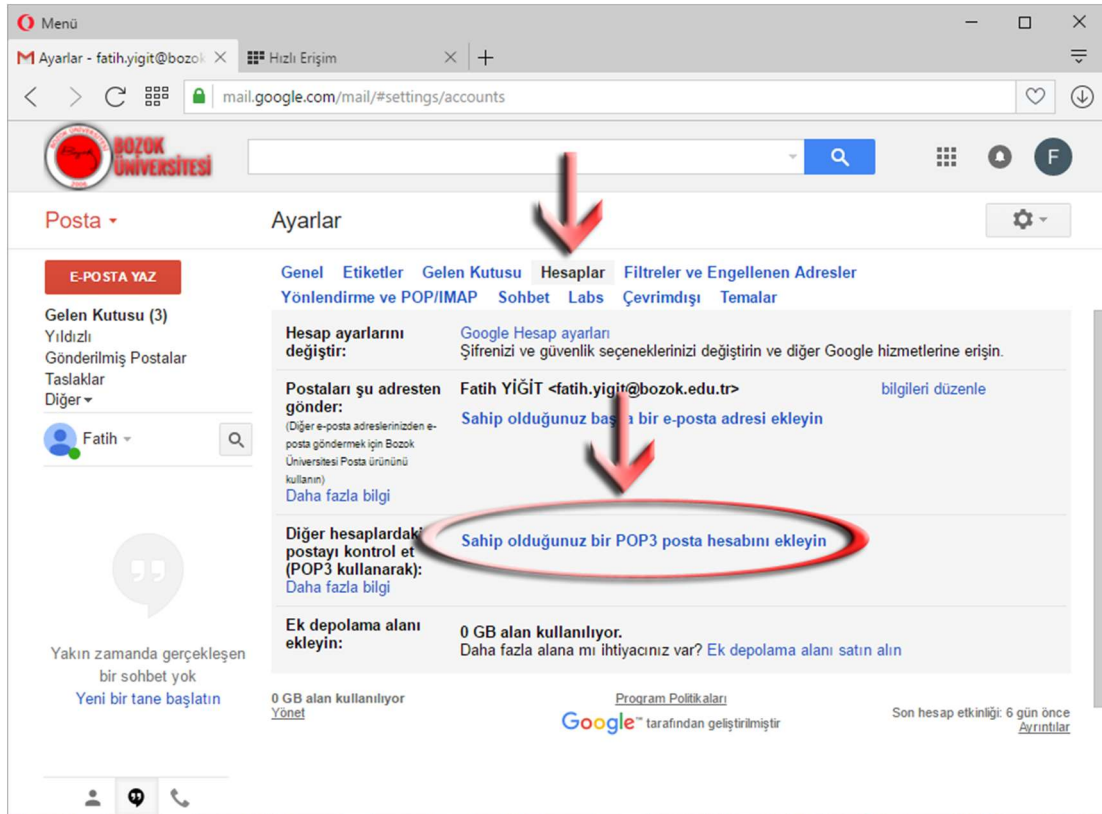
Menü

Ayarlar - fatih.yigit@bozok
Hızlı Erişim

mail.google.com/mail/#settings/accounts

BOZOK ÜNİVERSİTESİ

F

Posta

Ayarlar

E-POSTA YAZ

Gelen Kutusu (3)
Yıldızlı
Gönderilmiş Postalar
Taslaklar
Diğer

Fatih

Yakın zamanda gerçekleşen bir sohbet yok
Yeni bir tane başlatın

Genel Etiketler Gelen Kutusu Hesaplar Filtreler ve Engellenen Adresler
Yönlendirme ve POP/IMAP Sohbet Labs Çevrimdışı Temalar

| | |
|---|---|
| Hesap ayarlarını değiştir: | Google Hesap ayarları<br>Şifrenizi ve güvenlik seçeneklerinizi değiştirin ve diğer Google hizmetlerine erişin. |
| Postaları şu adresten gönder:<br>(Diğer e-posta adreslerinizden e-posta göndermek için Bozok Üniversitesi Posta ürününü kullanın)<br>Daha fazla bilgi | Fatih YİĞİT <fatih.yigit@bozok.edu.tr> bilgileri düzenle<br>Sahip olduğunuz başka bir e-posta adresi ekleyin |
| Diğer hesaplardaki postayı kontrol et (POP3 kullanarak):<br>Daha fazla bilgi | Sahip olduğunuz bir POP3 posta hesabını ekleyin |
| Ek depolama alanı ekleyin: | 0 GB alan kullanılıyor.<br>Daha fazla alana mı ihtiyacınız var? Ek depolama alanı satın alın |

0 GB alan kullanılıyor
Yönet

Program Politikaları
Google™ tarafından geliştirilmiştir

Son hesap etkinliği: 6 gün önce
Ayrıntılar